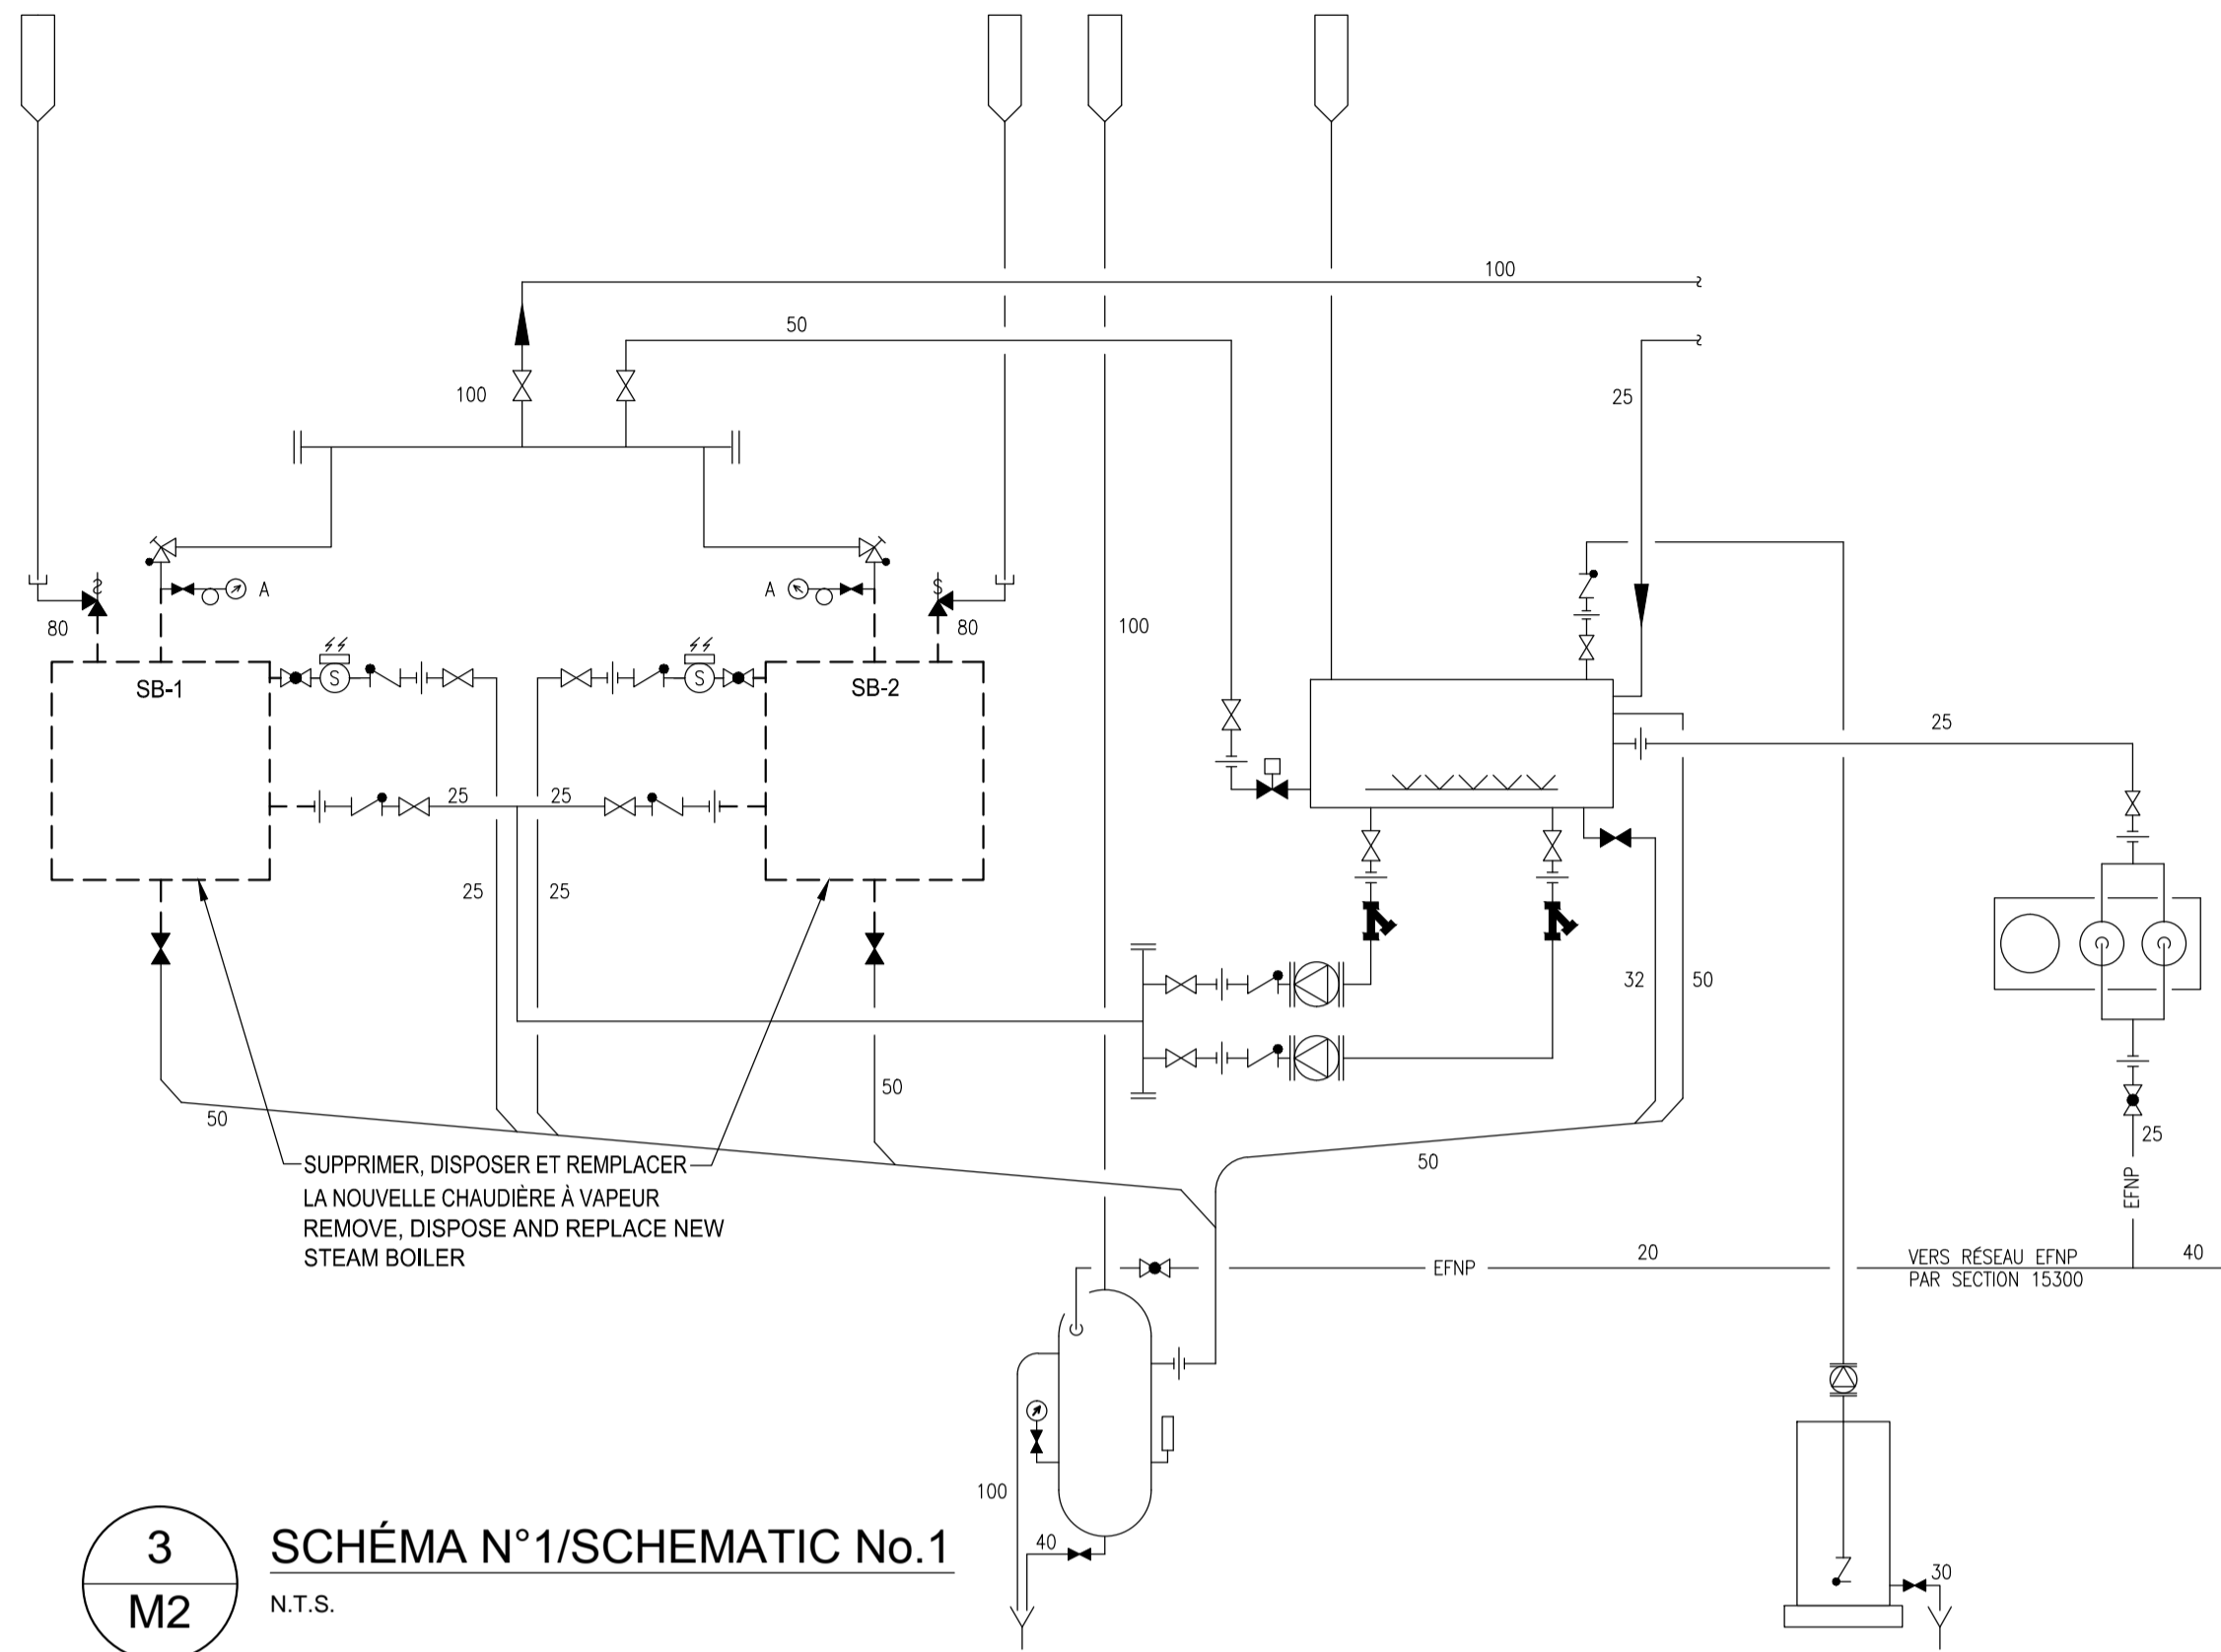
100

50

100

25

A

A

80

80

SB-1

SB-2

S

S

100

25

25

25

25

25

32

50

50

50

50

SUPPRIMER, DISPOSER ET REMPLACER LA NOUVELLE CHAUDIÈRE À VAPEUR
REMOVE, DISPOSE AND REPLACE NEW STEAM BOILER

25

EFNP

EFNP

20

VERS RÉSEAU EFNP PAR SECTION 15300

40

100

40

30

3
M2

SCHÉMA N°1/SCHEMATIC No.1

N.T.S.